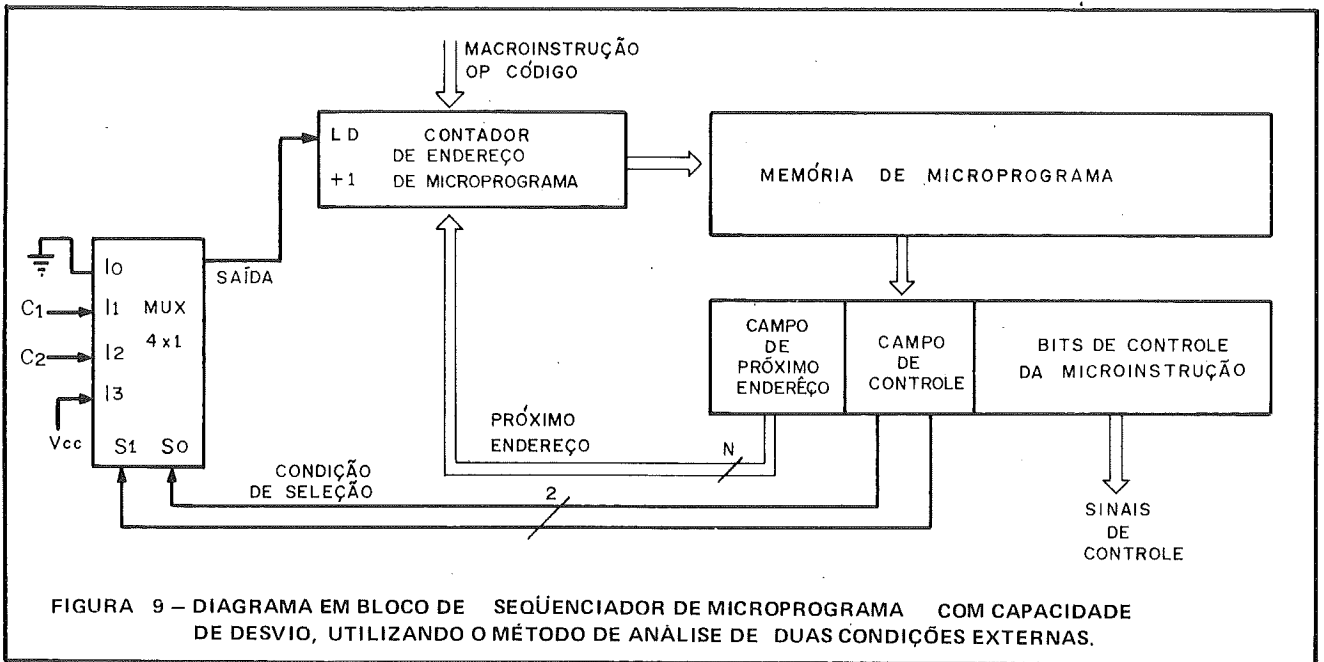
MACROINSTRUÇÃO
OP CÓDIGO

LD
+1
CONTADOR DE ENDEREÇO DE MICROPROGRAMA

MEMÓRIA DE MICROPROGRAMA

$I_0$
$I_1$
$I_2$
$I_3$
MUX
4 x 1
$S_1$ $S_0$
$C_1$
$C_2$
Vcc

SAÍDA

CAMPO DE PRÓXIMO ENDERÊÇO
CAMPO DE CONTROLE
BITS DE CONTROLE DA MICROINSTRUÇÃO

PRÓXIMO ENDEREÇO
N

CONDIÇÃO DE SELEÇÃO
2

SINAIS DE CONTROLE

FIGURA 9 – DIAGRAMA EM BLOCO DE SEQÜENCIADOR DE MICROPROGRAMA COM CAPACIDADE DE DESVIO, UTILIZANDO O MÉTODO DE ANÁLISE DE DUAS CONDIÇÕES EXTERNAS.